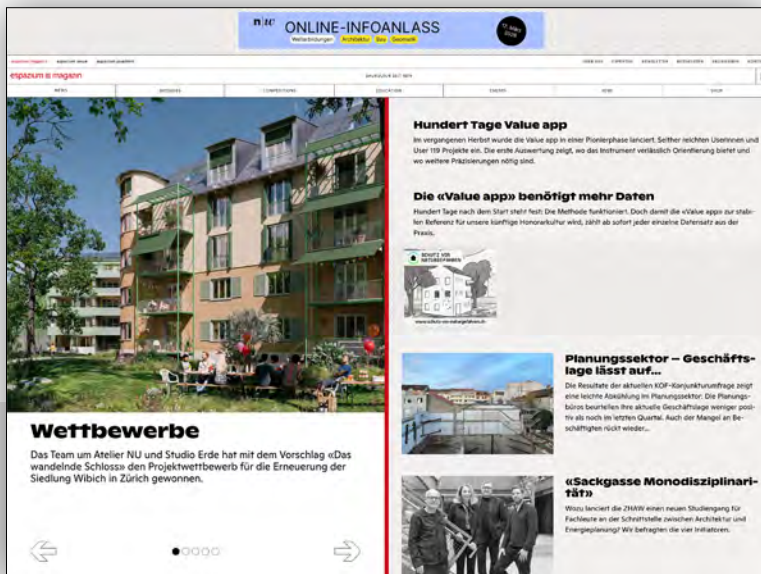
n|w ONLINE-INFOANLASS
Weiterbildungen Architektur Bau Geomatik

espazium.ch magazin

Hundert Tage Value app

Im vergangenen Herbst wurde die Value app in einer Pionierphase lanciert. Seither reichten Userinnen und User 119 Projekte ein. Die erste Auswertung zeigt, wo das Instrument verlässlich Orientierung bietet und wo weitere Präzisierungen nötig sind.

Die «Value app» benötigt mehr Daten

Hundert Tage nach dem Start steht fest: Die Methode funktioniert. Doch damit die «Value app» zur stabilen Referenz für unsere künftige Honorarkultur wird, zählt ab sofort jeder einzelne Datensatz aus der Praxis.

Planungssektor – Geschäftslage lässt auf...

Die Resultate der aktuellen KOF-Konjunkturumfrage zeigt eine leichte Abkühlung im Planungssektor: Die Planungsbüros beurteilen ihre aktuelle Geschäftslage weniger positiv als noch im letzten Quartal. Auch der Mangel an Beschäftigten rückt wieder...

«Sackgasse Monodisziplinarität»

Wozu lanciert die ZHAW einen neuen Studiengang für Fachleute an der Schnittstelle zwischen Architektur und Energieplanung? Wir befragten die vier Initiatoren.

Wettbewerbe

Das Team um Atelier NU und Studio Erde hat mit dem Vorschlag «Das wandelnde Schloss» den Projektwettbewerb für die Erneuerung der Siedlung Wibich in Zürich gewonnen.